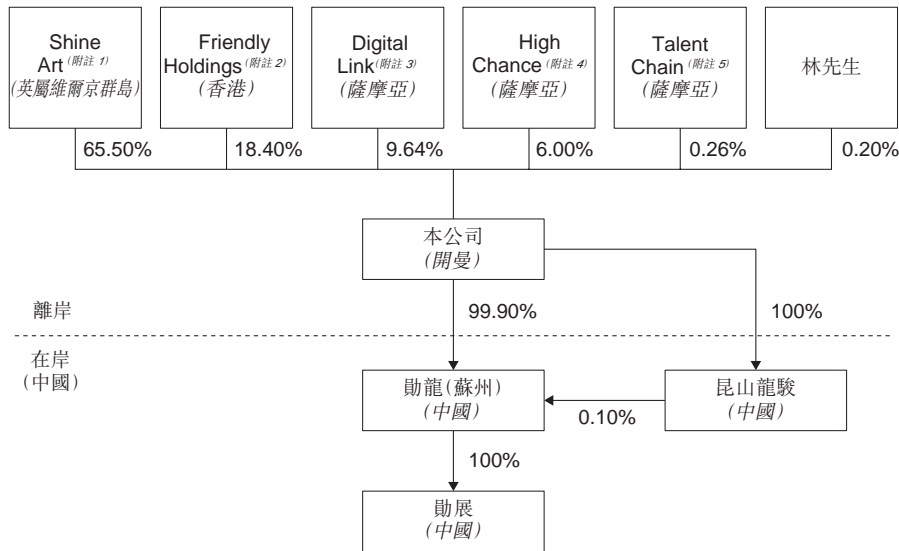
Shine Art $^{(附註 1)}$
(英屬維爾京群島)

Friendly Holdings $^{(附註 2)}$
(香港)

Digital Link $^{(附註 3)}$
(薩摩亞)

High Chance $^{(附註 4)}$
(薩摩亞)

Talent Chain $^{(附註 5)}$
(薩摩亞)

林先生

65.50%

18.40%

9.64%

6.00%

0.26%

0.20%

本公司
(開曼)

離岸

99.90%

100%

在岸
(中國)

勛龍(蘇州)
(中國)

昆山龍駿
(中國)

0.10%

100%

勛展
(中國)